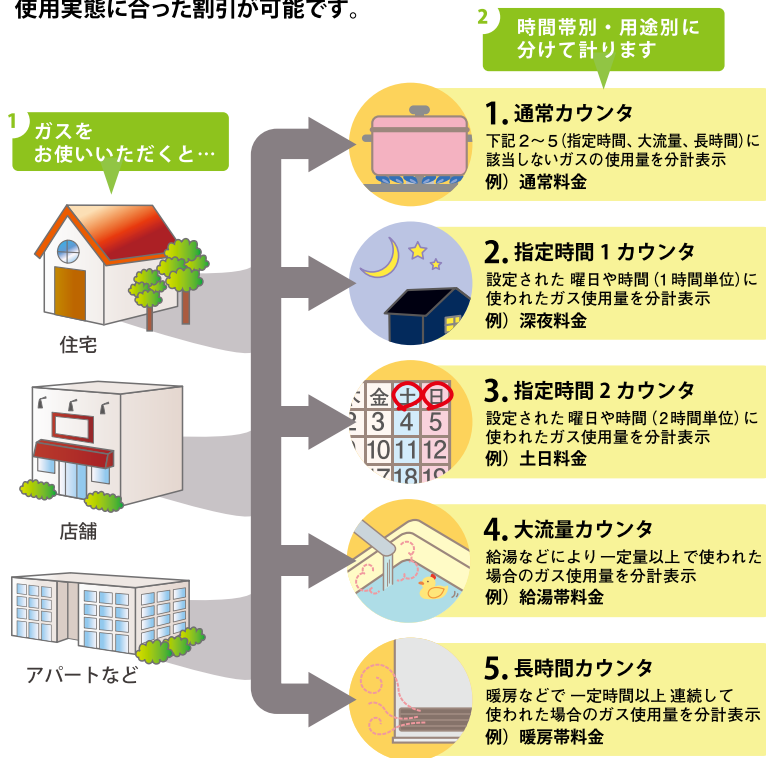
使用実態に合った割引が可能です。

2 時間帯別・用途別に分けて計ります

1 ガスをお使いいただくと…

住宅

店舗

アパートなど

1. 通常カウンタ
下記２～５（指定時間、大流量、長時間）に該当しないガスの使用量を分計表示
例）通常料金

2. 指定時間１カウンタ
設定された 曜日や時間（1時間単位）に使われたガス使用量を分計表示
例）深夜料金

| 金 | 土 | 日 |
|---|---|---|
| 3 | 4 | 5 |
| 10 | 11 | 12 |
| 17 | 18 | 19 |

3. 指定時間２カウンタ
設定された 曜日や時間（2時間単位）に使われたガス使用量を分計表示
例）土日料金

4. 大流量カウンタ
給湯などにより一定量以上で使われた場合のガス使用量を分計表示
例）給湯帯料金

5. 長時間カウンタ
暖房などで 一定時間以上 連続して使われた場合のガス使用量を分計表示
例）暖房帯料金